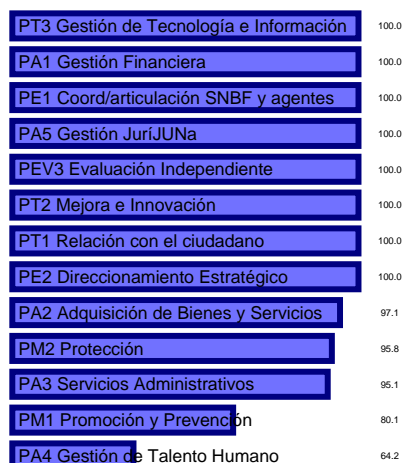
PT3 Gestión de Tecnología e Información 100.0
PA1 Gestión Financiera 100.0
PE1 Coord/articulación SNBF y agentes 100.0
PA5 Gestión JuríJUNa 100.0
PEV3 Evaluación Independiente 100.0
PT2 Mejora e Innovación 100.0
PT1 Relación con el ciudadano 100.0
PE2 Direccionamiento Estratégico 100.0
PA2 Adquisición de Bienes y Servicios 97.1
PM2 Protección 95.8
PA3 Servicios Administrativos 95.1
PM1 Promoción y Prevención 80.1
PA4 Gestión de Talento Humano 64.2